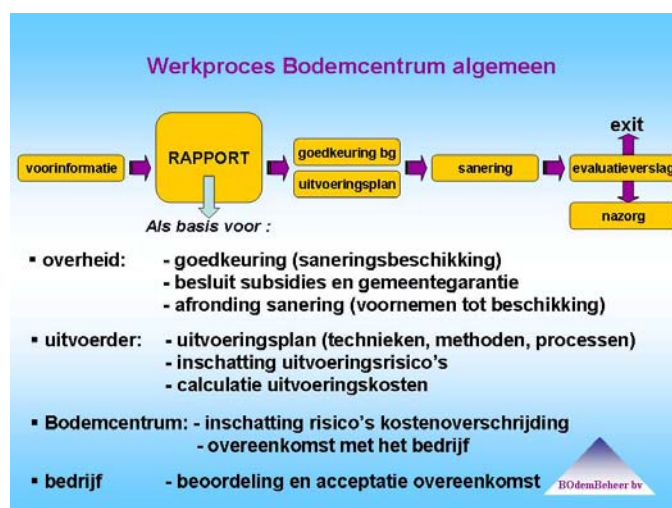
Werkproces Bodemcentrum algemeen

voorinformatie

RAPPORT

goedkeuring bg

uitvoeringsplan

sanering

evaluatieversla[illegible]

exit

nazorg

Als basis voor :

▪ overheid: - goedkeuring (saneringsbeschikking)
- besluit subsidies en gemeentegarantie
- afronding sanering (voornemen tot beschikking)

▪ uitvoerder: - uitvoeringsplan (technieken, methoden, processen)
- inschatting uitvoeringsrisico's
- calculatie uitvoeringskosten

▪ Bodemcentrum: - inschatting risico's kostenoverschrijding
- overeenkomst met het bedrijf

▪ bedrijf - beoordeling en acceptatie overeenkomst

BOdemBeheer bv